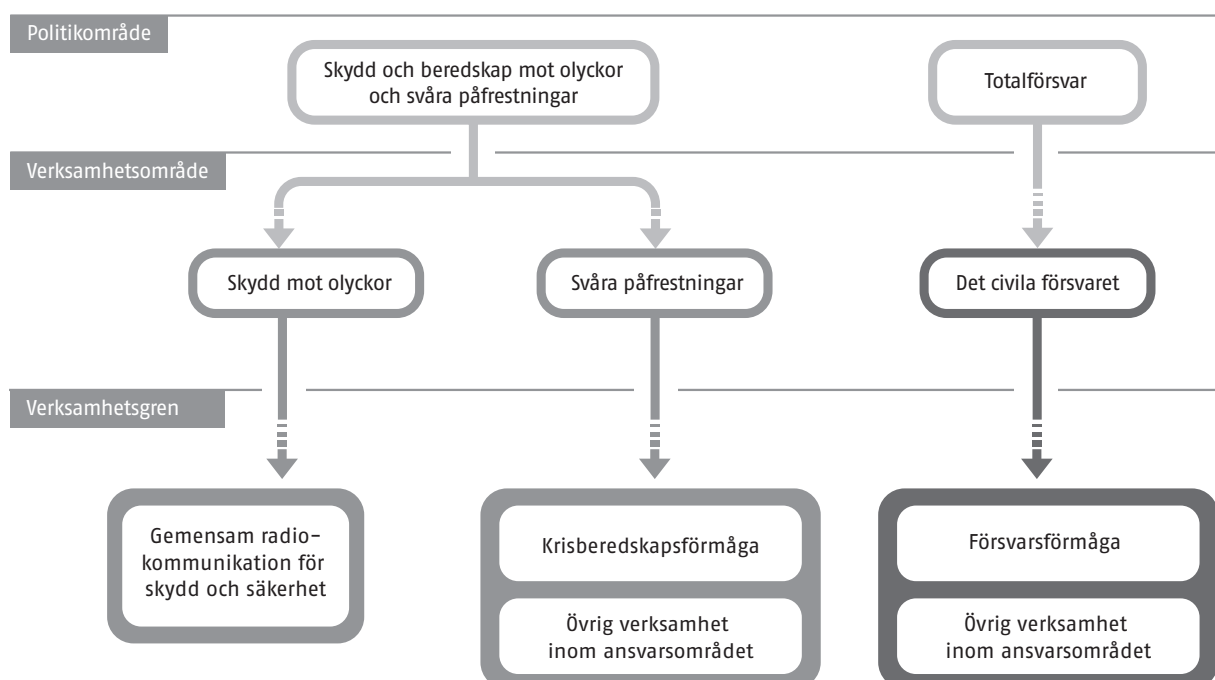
Politikområde

Skydd och beredskap mot olyckor och svåra påfrestningar

Totalförsvar

Verksamhetsområde

Skydd mot olyckor

Svåra påfrestningar

Det civila försvaret

Verksamhetsgren

Gemensam radiokommunikation för skydd och säkerhet

Krisberedskapsförmåga

Övrig verksamhet inom ansvarsområdet

Försvarsförmåga

Övrig verksamhet inom ansvarsområdet